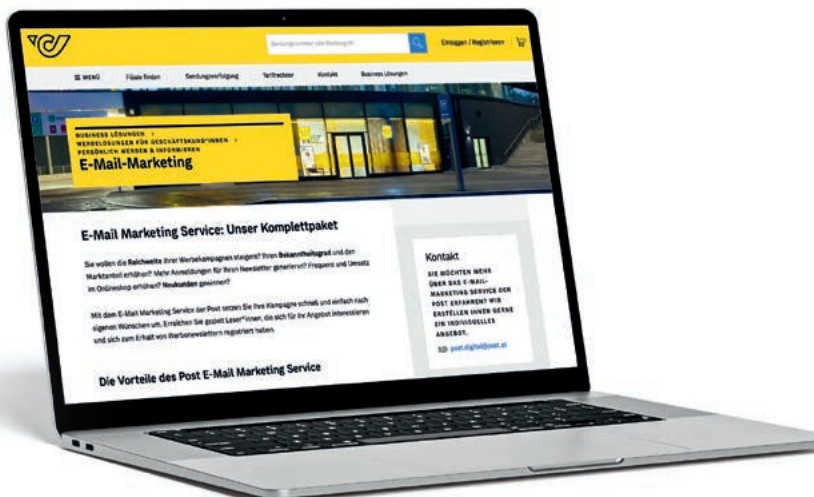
Sendungsnummer oder Suchbegriff

Einloggen / Registrieren

☰ MENÜ Filiale finden Sendungsverfolgung Tarifrechner Kontakt Business Lösungen

BUSINESS LÖSUNGEN >
WERBELÖSUNGEN FÜR GESCHÄFTSKUND*INNEN >
PERSÖNLICH WERBEN & INFORMIEREN

E-Mail-Marketing

E-Mail Marketing Service: Unser Komplettpaket

Sie wollen die Reichweite Ihrer Werbekampagnen steigern? Ihren Bekanntheitsgrad und den Marktanteil erhöhen? Mehr Anmeldungen für Ihren Newsletter generieren? Frequenz und Umsatz im Onlineshop erhöhen? Neukunden gewinnen?

Mit dem E-Mail Marketing Service der Post setzen Sie Ihre Kampagne schnell und einfach nach eigenen Wünschen um. Erreichen Sie gezielt Leser*innen, die sich für Ihr Angebot interessieren und sich zum Erhalt von Werbenewslettern registriert haben.

Die Vorteile des Post E-Mail Marketing Service

Kontakt

SIE MÖCHTEN MEHR ÜBER DAS E-MAIL-MARKETING SERVICE DER POST ERFAHREN? WIR ERSTELLEN IHNEN GERNE EIN INDIVIDUELLES ANGEBOT.

post.digital@post.at